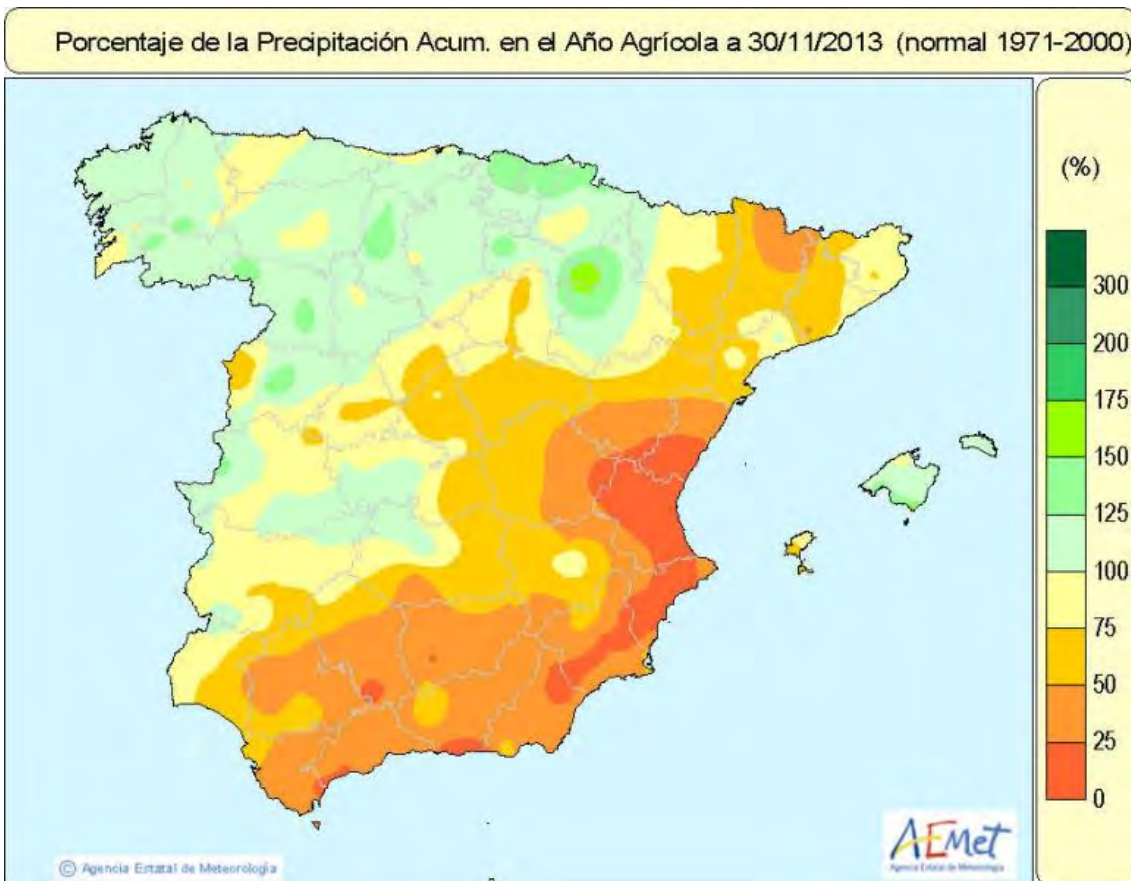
Porcentaje de la Precipitación Acum. en el Año Agrícola a 30/11/2013 (normal 1971-2000)

(%)

300
200
175
150
125
100
75
50
25
0

AEMet
Agencia Estatal de Meteorología

© Agencia Estatal de Meteorología